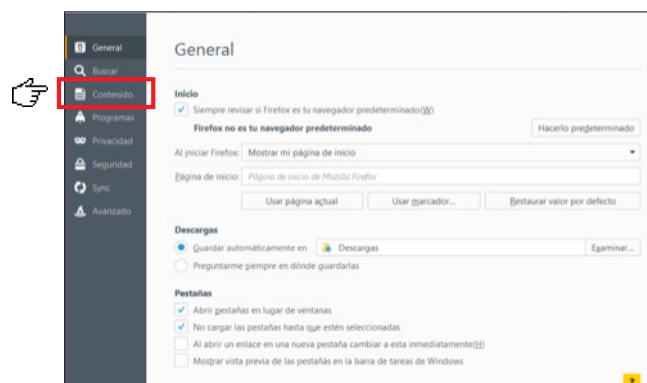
General
Buscar
Contenido
Programas
Privacidad
Seguridad
Sync
Avanzado

General

Inicio
Siempre revisar si Firefox es tu navegador predeterminado(W)
Firefox no es tu navegador predeterminado
Hacerlo predeterminado
Al iniciar Firefox: Mostrar mi página de inicio
Página de inicio: Página de inicio de Mozilla Firefox
Usar página actual
Usar marcador...
Restaurar valor por defecto

Descargas
Guardar automáticamente en
Descargas
Examinar...
Preguntarme siempre en dónde guardarlas

Pestañas
Abrir pestañas en lugar de ventanas
No cargar las pestañas hasta que estén seleccionadas
Al abrir un enlace en una nueva pestaña cambiar a esta inmediatamente(H)
Mostrar vista previa de las pestañas en la barra de tareas de Windows